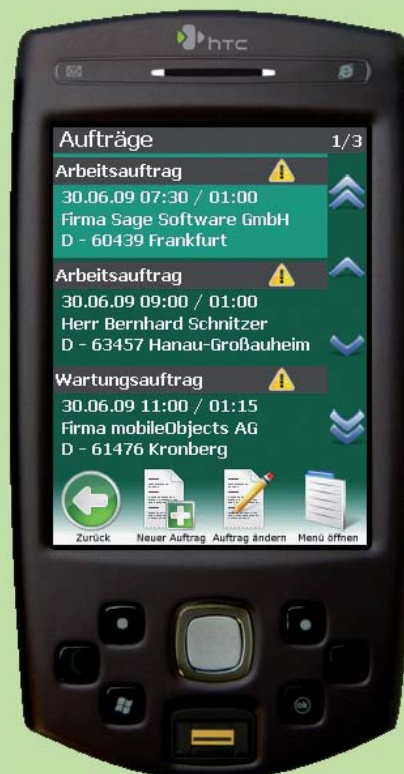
htc

Aufträge 1/3

Arbeitsauftrag
30.06.09 07:30 / 01:00
Firma Sage Software GmbH
D - 60439 Frankfurt

Arbeitsauftrag
30.06.09 09:00 / 01:00
Herr Bernhard Schnitzer
D - 63457 Hanau-Großauheim

Wartungsauftrag
30.06.09 11:00 / 01:15
Firma mobileObjects AG
D - 61476 Kronberg

Zurück Neuer Auftrag Auftrag ändern Menü öffnen